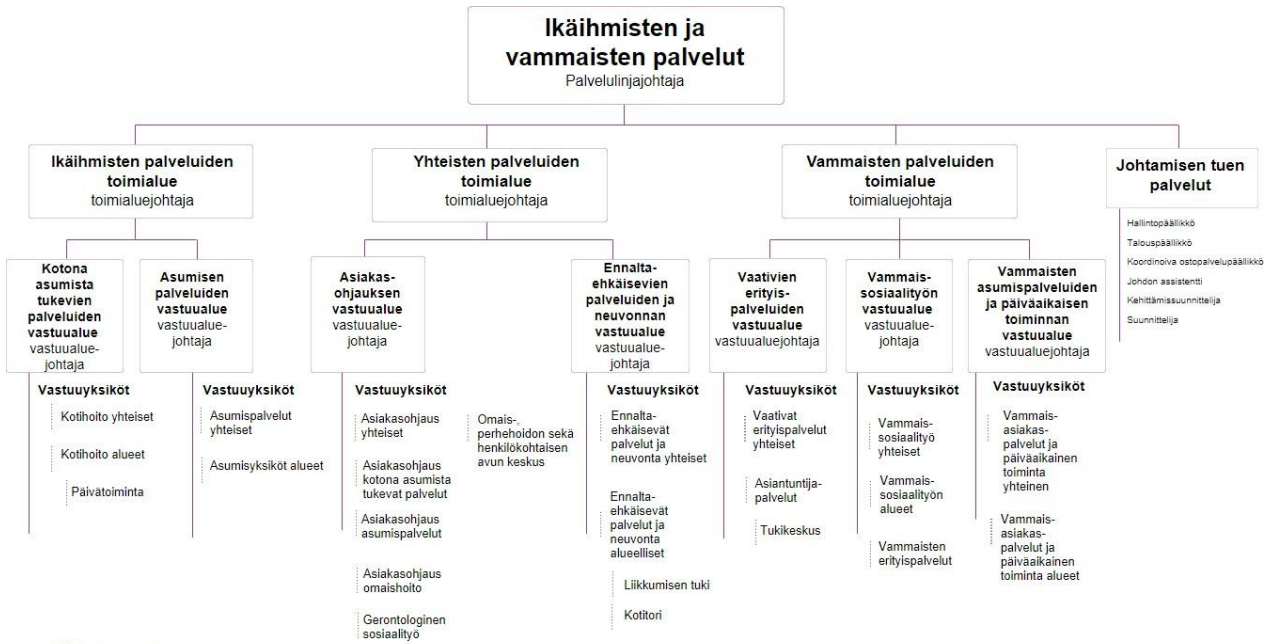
Ikäihmisten ja vammaisten palvelut
Palvelulinjajohtaja

Ikäihmisten palveluiden toimialue
toimialuejohtaja

Yhteisten palveluiden toimialue
toimialuejohtaja

Vammaisten palveluiden toimialue
toimialuejohtaja

Johtamisen tuen palvelut

Hallintopäällikkö
Talouspäällikkö
Koordinoiva ostopalvelupäällikkö
Johdon assistentti
Kehittämissuunnittelija
Suunnittelija

Kotona asumista tukevien palveluiden vastuualue
vastuualuejohtaja

Vastuuyksiköt
Kotihoito yhteiset
Kotihoito alueet
Päivätoiminta

Asumisen palveluiden vastuualue
vastuualuejohtaja

Vastuuyksiköt
Asumispalvelut yhteiset
Asumisyksiköt alueet

Asiakasohjauksen vastuualue
vastuualuejohtaja

Vastuuyksiköt
Asiakasohjaus yhteiset
Asiakasohjaus kotona asumista tukevat palvelut
Asiakasohjaus asumispalvelut
Asiakasohjaus omaishoito
Gerontologinen sosiaalityö

Omais-, perhehoidon sekä henkilökohtaisen avun keskus

Ennaltaehkäisevien palveluiden ja neuvonnan vastuualue
vastuualuejohtaja

Vastuuyksiköt
Ennaltaehkäisevät palvelut ja neuvonta yhteiset
Ennaltaehkäisevät palvelut ja neuvonta alueelliset
Liikkumisen tuki
Kotitori

Vaativien erityispalveluiden vastuualue
vastuualuejohtaja

Vastuuyksiköt
Vaativat erityispalvelut yhteiset
Asiantuntijapalvelut
Tukikeskus

Vammaissosiaalityön vastuualue
vastuualuejohtaja

Vastuuyksiköt
Vammaissosiaalityö yhteiset
Vammaissosiaalityön alueet
Vammaisten erityispalvelut

Vammaisten asumispalveluiden ja päiväaikaisen toiminnan vastuualue
vastuualuejohtaja

Vastuuyksiköt
Vammaisasiakaspalvelut ja päiväaikainen toiminta yhteinen
Vammaisasiakaspalvelut ja päiväaikainen toiminta alueet